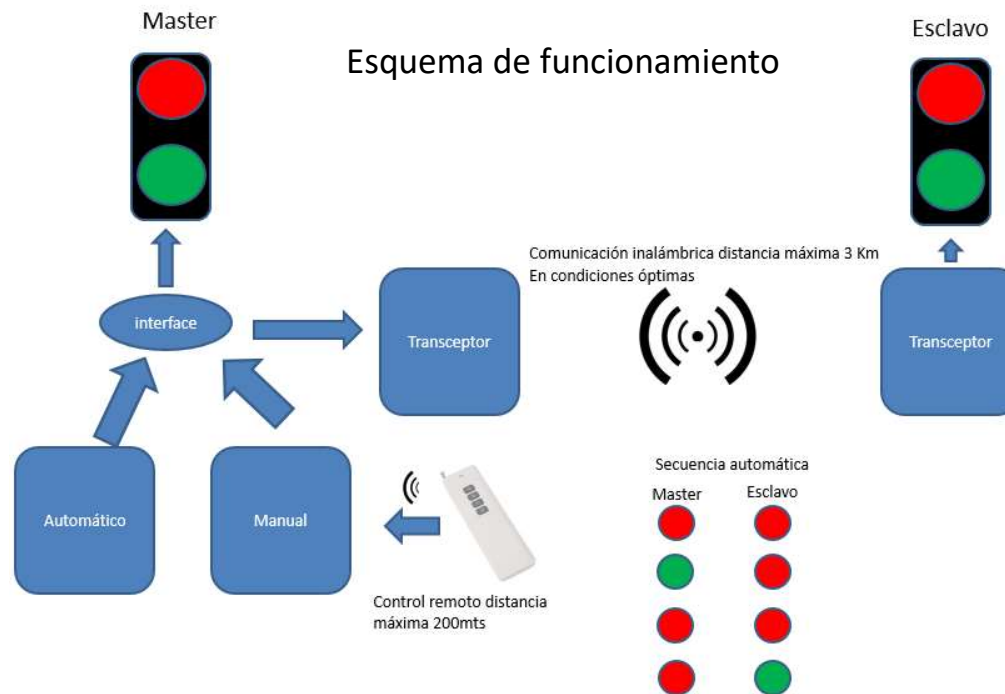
Master

Esquema de funcionamiento

Esclavo

Comunicación inalámbrica distancia máxima 3 Km
En condiciones óptimas

interface

Transceptor

Transceptor

Automático

Manual

Control remoto distancia máxima 200mts

Secuencia automática

Master

Esclavo